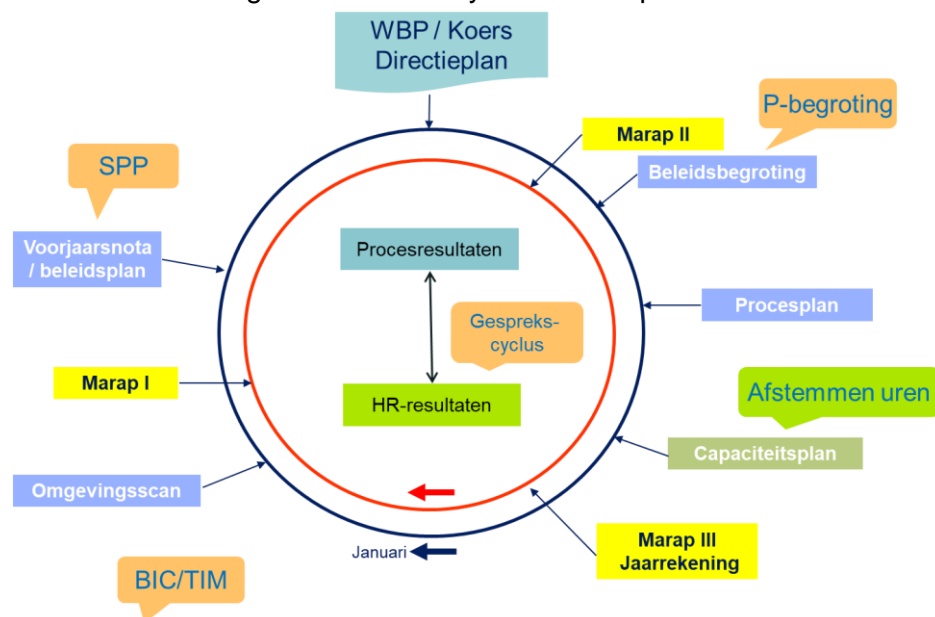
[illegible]

WBP / Koers Directieplan

P-begroting

Marap II

Beleidsbegroting

SPP

Voorjaarsnota / beleidsplan

Procesresultaten

Gespreks-cyclus

Procesplan

Marap I

HR-resultaten

Afstemmen uren

Capaciteitsplan

Omgevingsscan

Januari

Marap III Jaarrekening

BIC/TIM